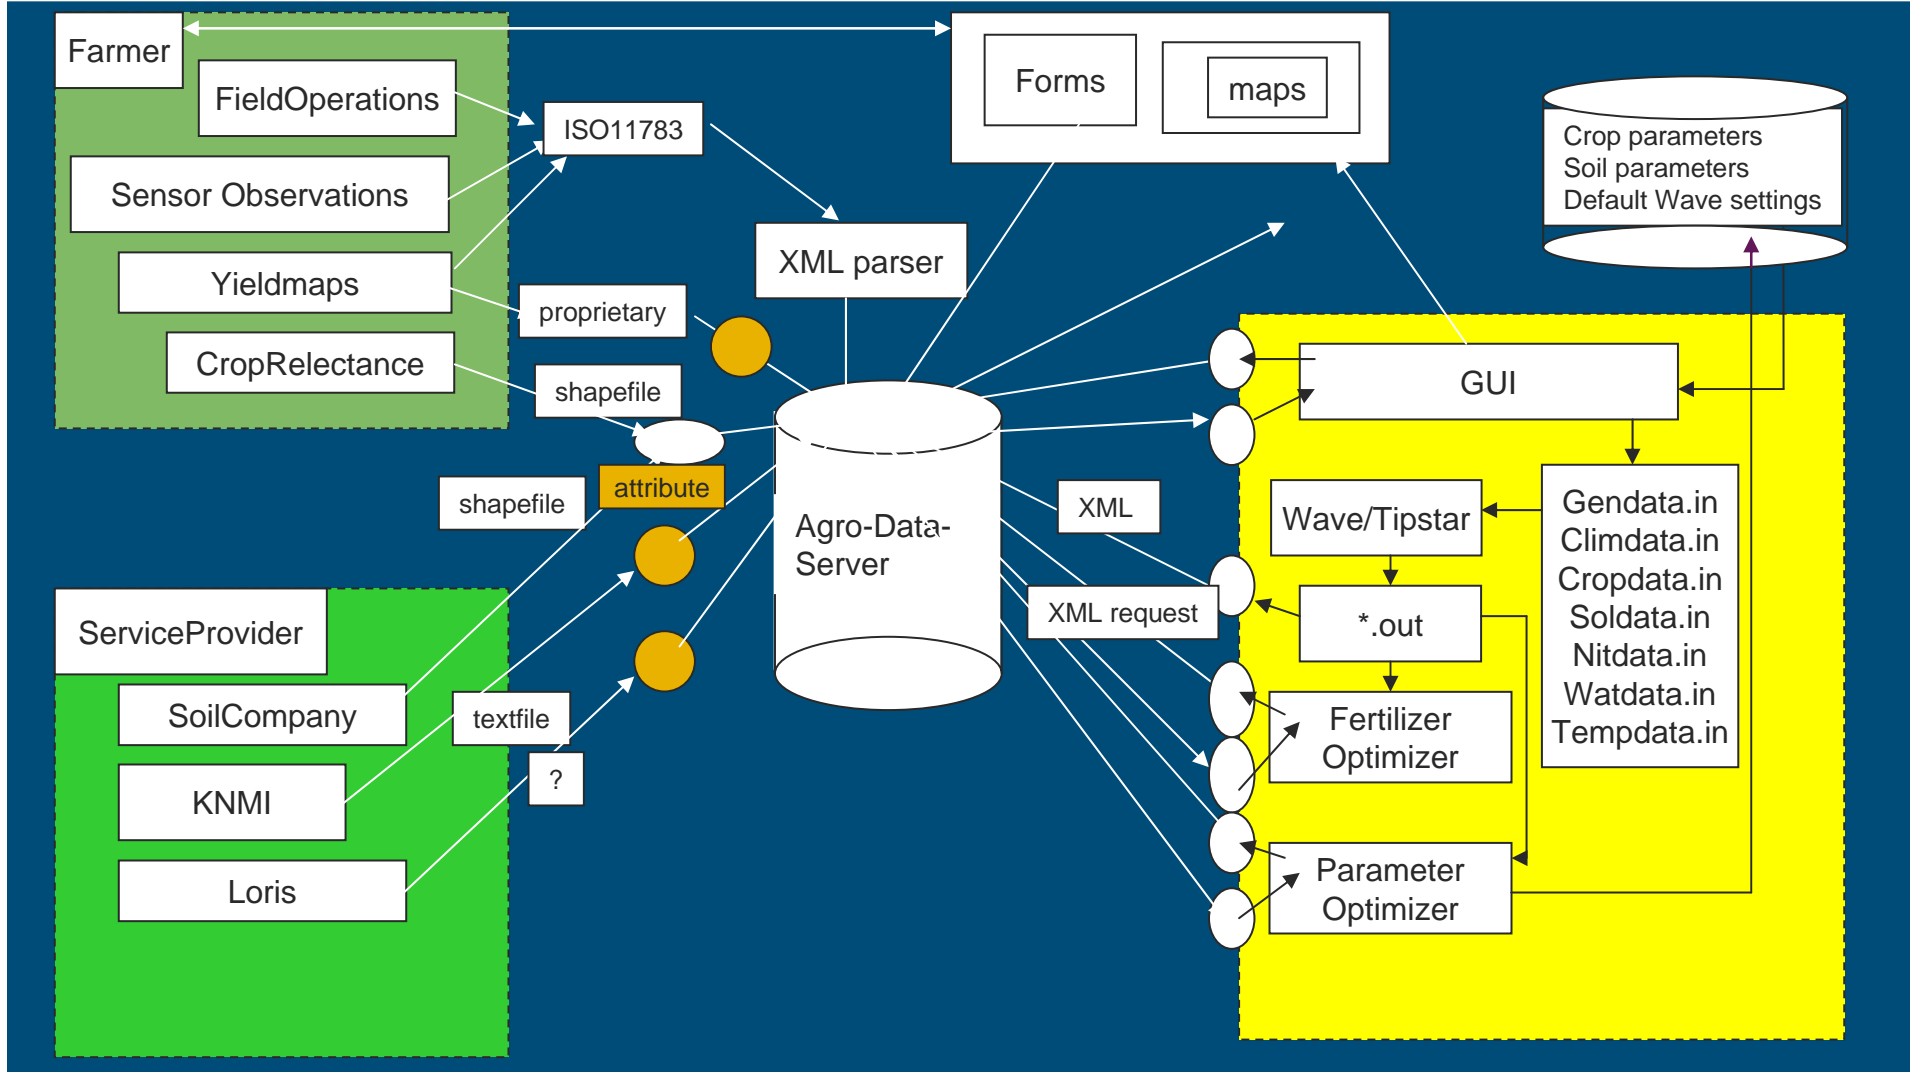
Farmer

FieldOperations

Sensor Observations

Yieldmaps

CropRelectance

ISO11783

proprietary

shapefile

shapefile

attribute

Forms

maps

XML parser

Crop parameters
Soil parameters
Default Wave settings

GUI

Agro-Data-Server

XML

XML request

Wave/Tipstar

*.out

Fertilizer Optimizer

Parameter Optimizer

Gendata.in
Climdata.in
Cropdata.in
Soldata.in
Nitdata.in
Watdata.in
Tempdata.in

ServiceProvider

SoilCompany

KNMI

Loris

textfile

?